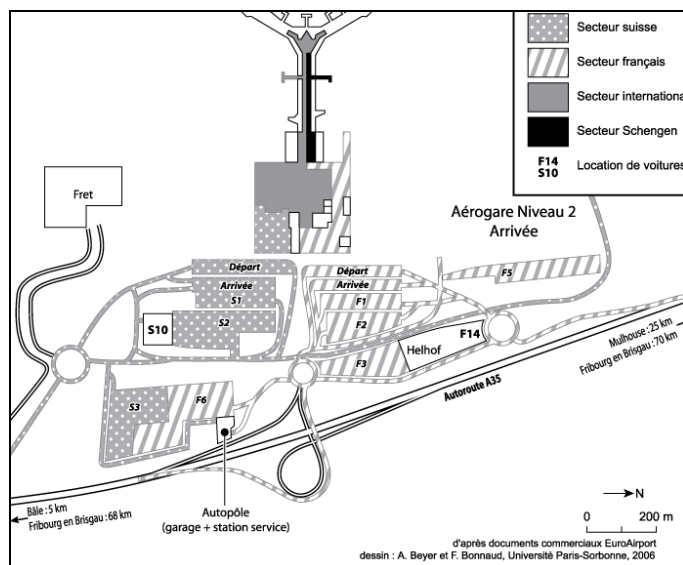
Secteur suisse
Secteur français
Secteur internationa
Secteur Schengen
F14
S10
Location de voitures

Fret

Aérogare Niveau 2
Arrivée

Départ
Arrivée
S1
S2
S10
Départ
Arrivée
F1
F2
F3
F5
F14
Helhof
S3
F6

Mulhouse : 25 km
Fribourg en Brisgau : 70 km

Autoroute A35

Bâle : 5 km
Fribourg en Brisgau : 68 km

Autopôle
(garage + station service)

N
0 200 m

d'après documents commerciaux EuroAirport
dessin : A. Beyer et F. Bonnaud, Université Paris-Sorbonne, 2006